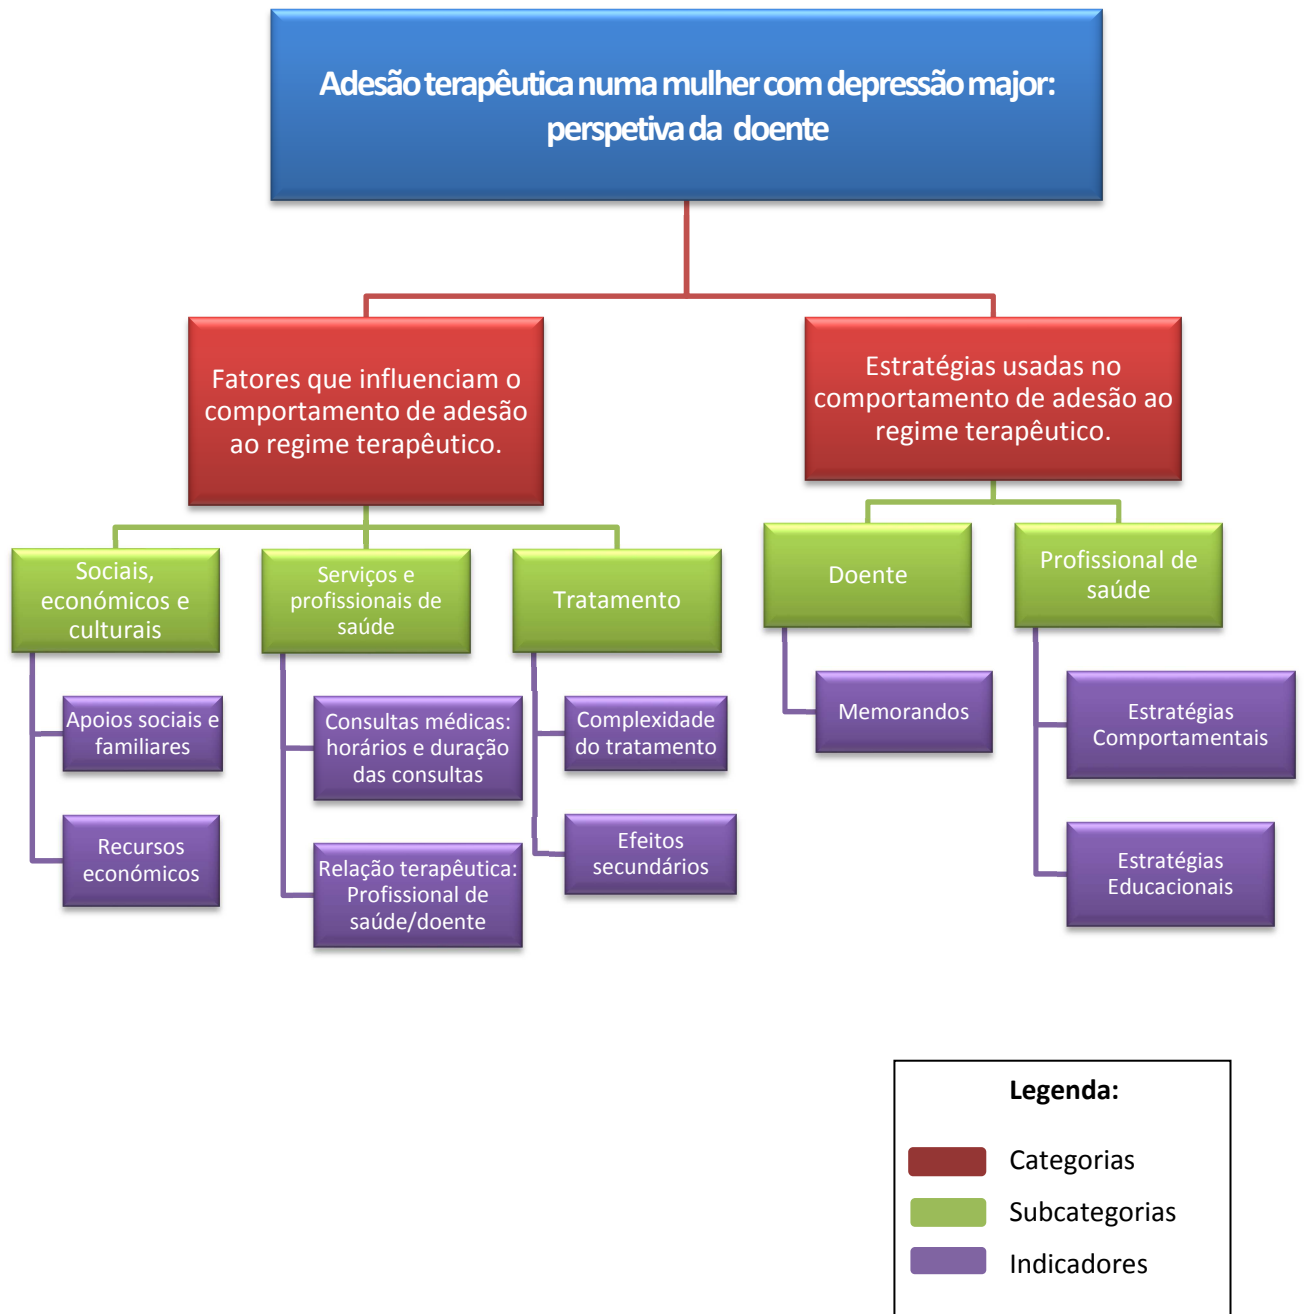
Adesão terapêutica numa mulher com depressão major: perspetiva da doente

Fatores que influenciam o comportamento de adesão ao regime terapêutico.

Estratégias usadas no comportamento de adesão ao regime terapêutico.

Sociais, económicos e culturais

Serviços e profissionais de saúde

Tratamento

Doente

Profissional de saúde

Apoios sociais e familiares

Recursos económicos

Consultas médicas: horários e duração das consultas

Relação terapêutica: Profissional de saúde/doente

Complexidade do tratamento

Efeitos secundários

Memorandos

Estratégias Comportamentais

Estratégias Educacionais

Legenda:

Categorias

Subcategorias

Indicadores